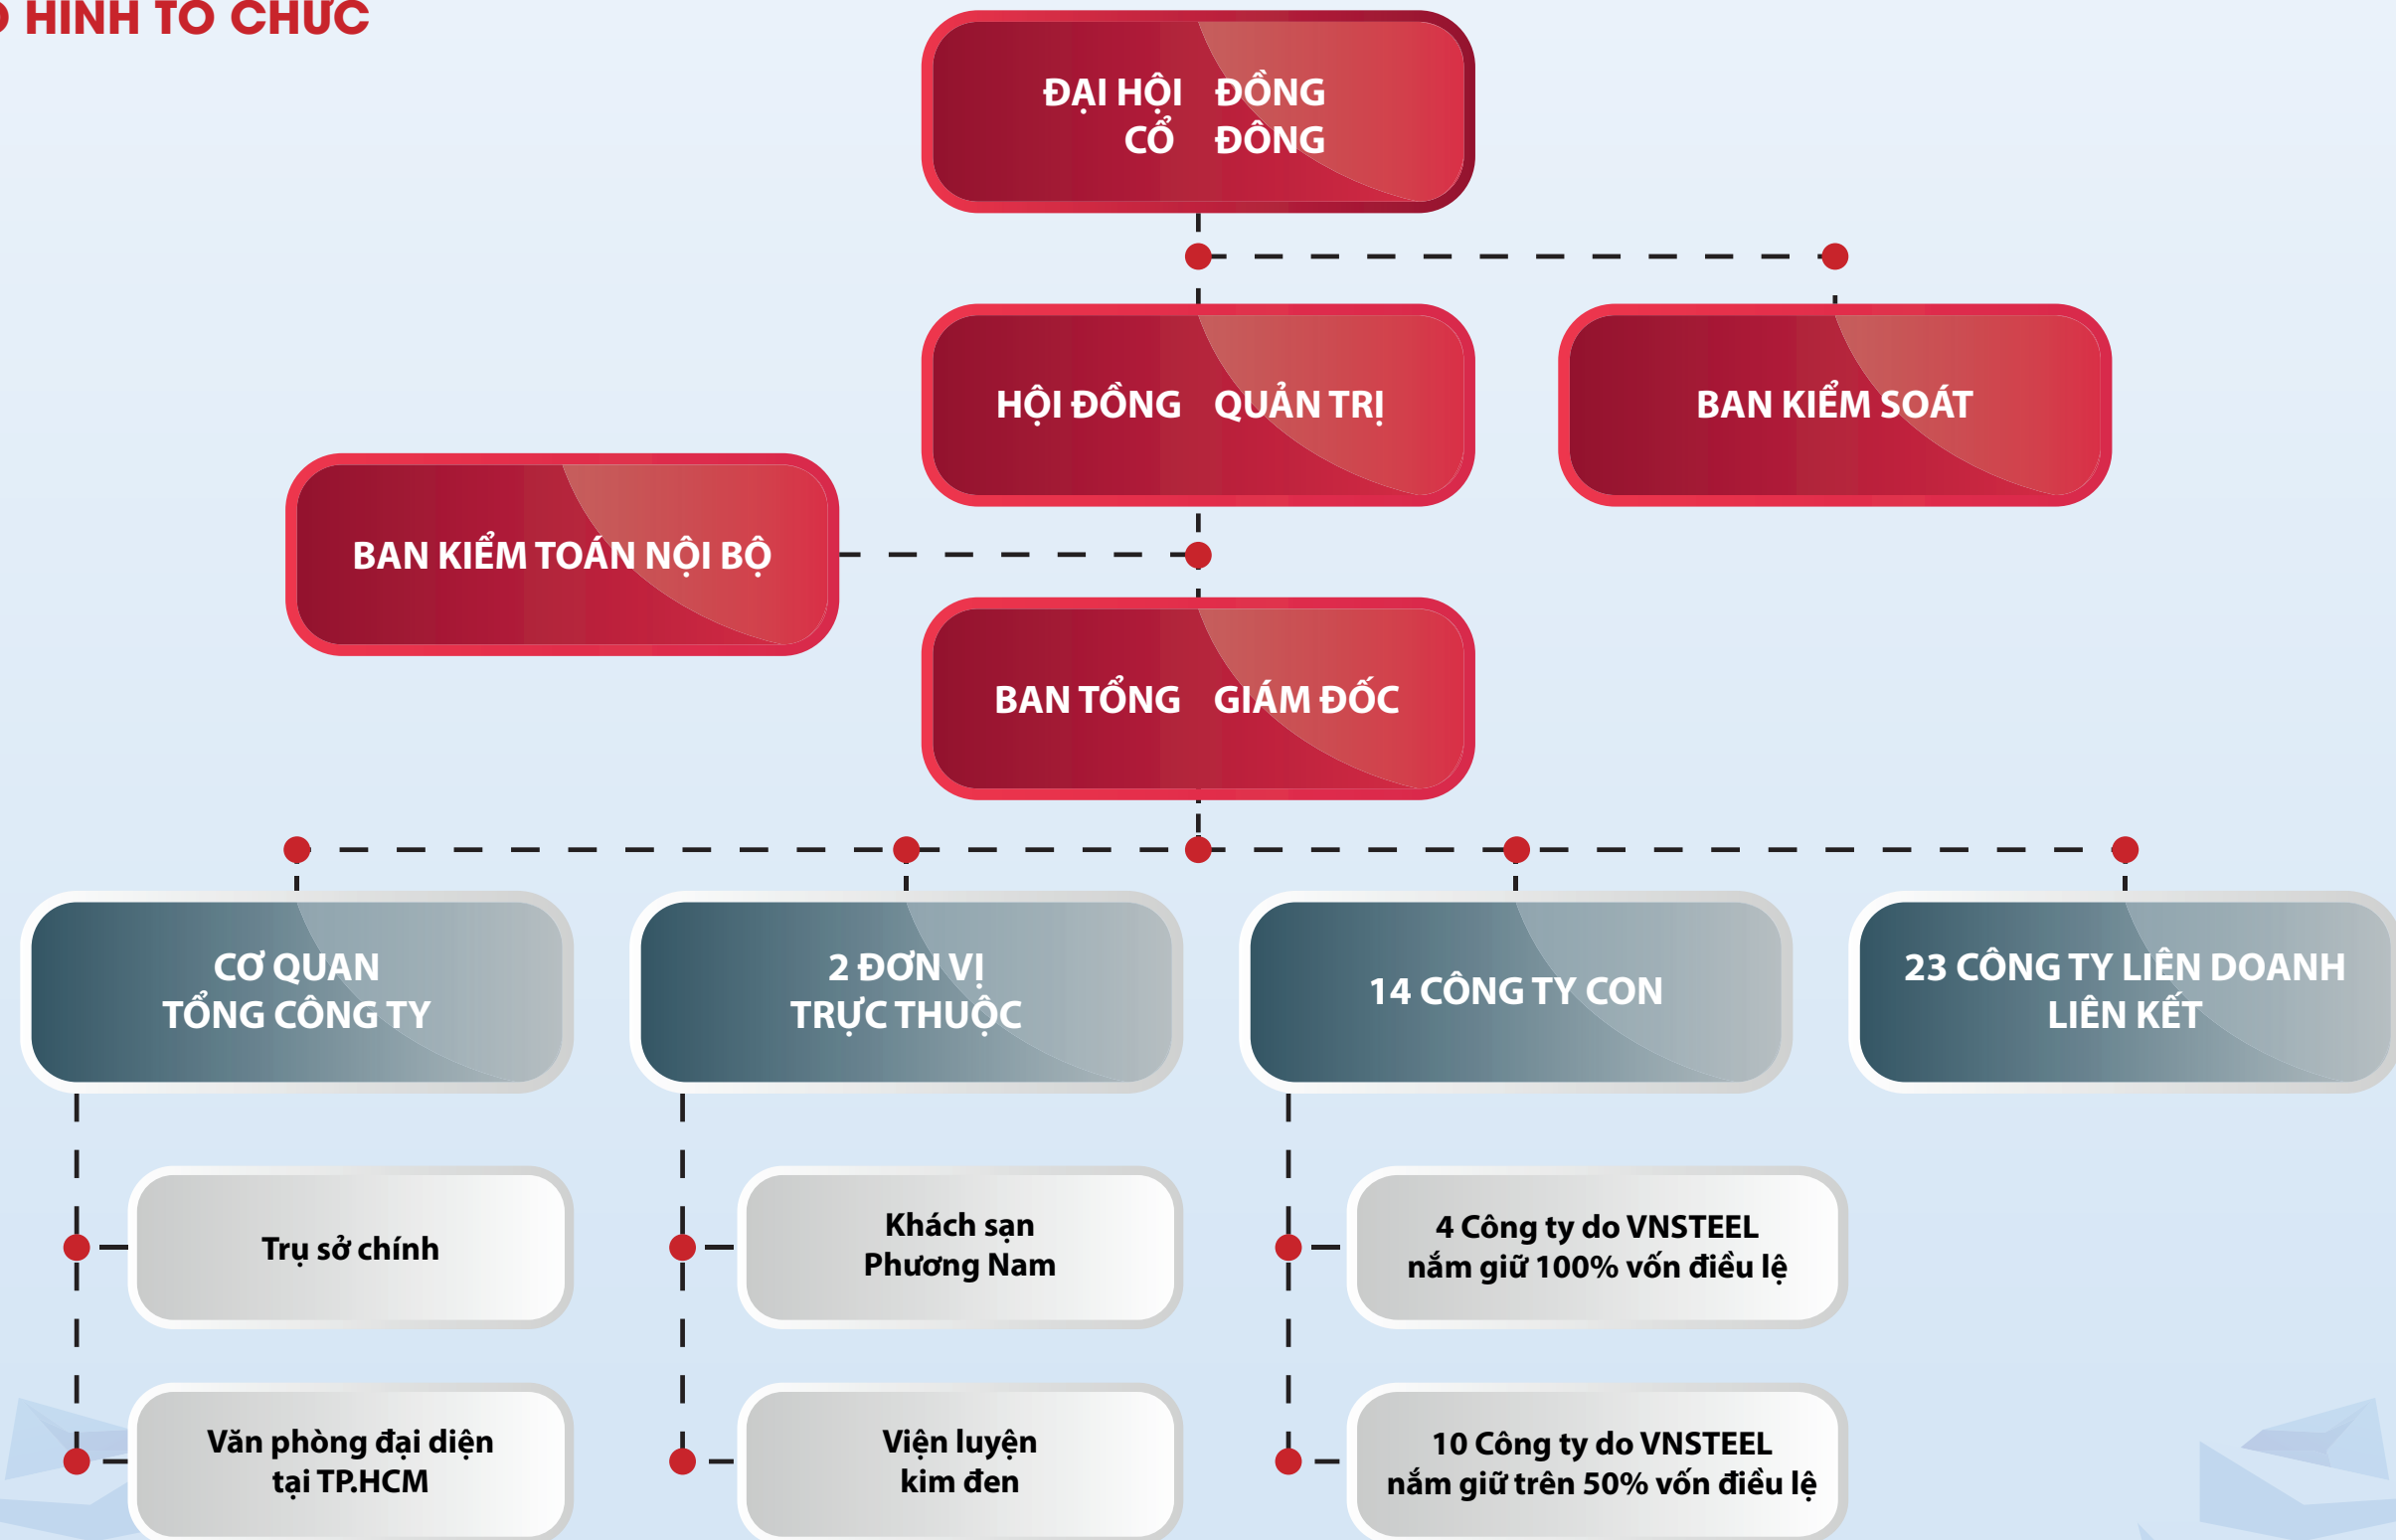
HÌNH TỔ CHỨC

ĐẠI HỘI ĐỒNG CỔ ĐÔNG

HỘI ĐỒNG QUẢN TRỊ

BAN KIỂM SOÁT

BAN KIỂM TOÁN NỘI BỘ

BAN TỔNG GIÁM ĐỐC

CƠ QUAN TỔNG CÔNG TY

2 ĐƠN VỊ TRỰC THUỘC

14 CÔNG TY CON

23 CÔNG TY LIÊN DOANH LIÊN KẾT

Trụ sở chính

Văn phòng đại diện tại TP.HCM

Khách sạn Phương Nam

Viện luyện kim đen

4 Công ty do VNSTEEL nắm giữ 100% vốn điều lệ

10 Công ty do VNSTEEL nắm giữ trên 50% vốn điều lệ